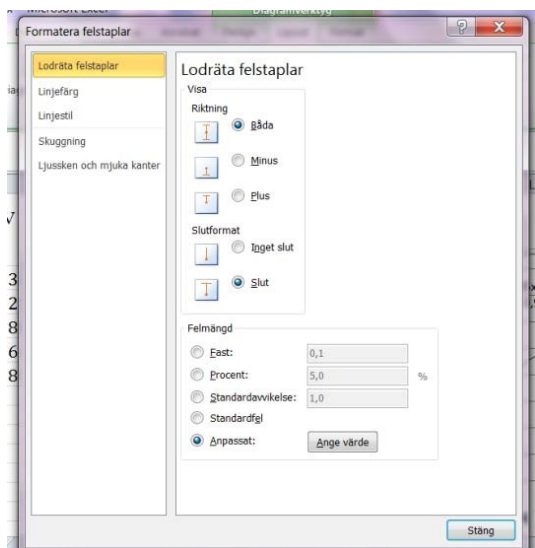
Microsoft Excel
Diagramverktyg

Formatera felstaplar

Lodräta felstaplar
Linjefärg
Linjestil
Skuggning
Ljussken och mjuka kanter

Lodräta felstaplar

Visa
Riktning
Båda
Minus
Plus

Slutformat
Inget slut
Slut

Felmängd
Fast: 0,1
Procent: 5,0 %
Standardavvikelse: 1,0
Standardfel
Anpassat: Ange värde

Stäng